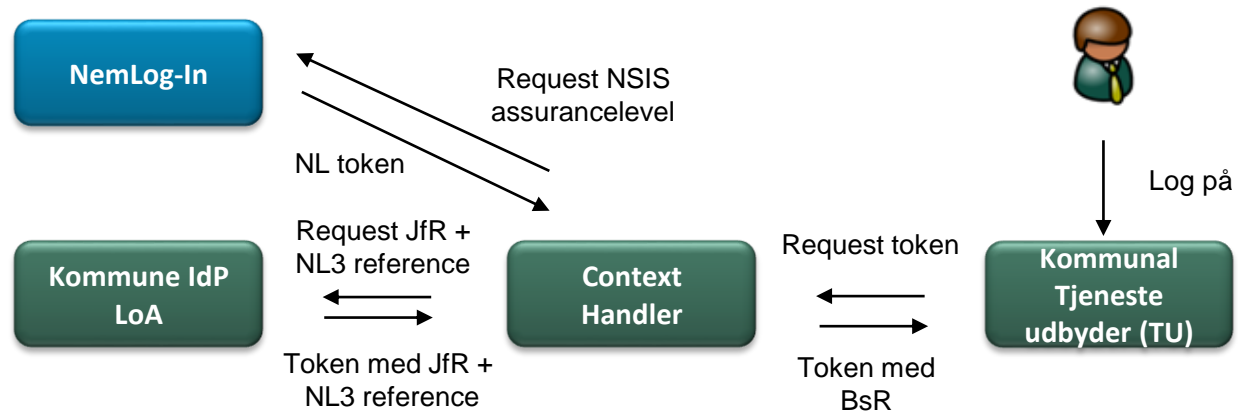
NemLog-In

Request NSIS assurancelevel

NL token

Log på

Request JfR + NL3 reference

Request token

Kommune IdP LoA

Context Handler

Kommunal Tjeneste udbyder (TU)

Token med JfR + NL3 reference

Token med BsR